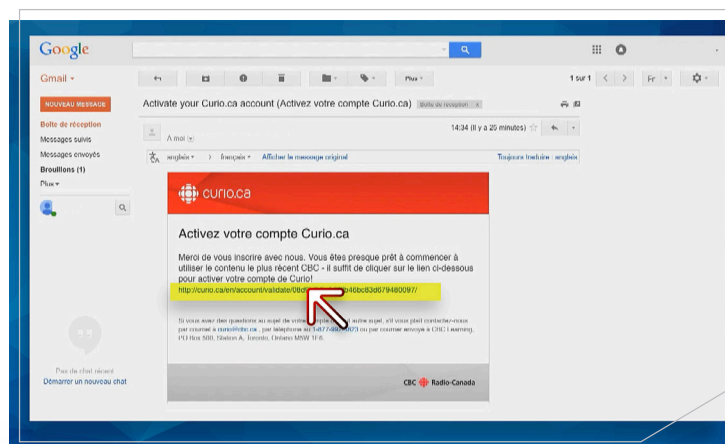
Google

Gmail ▾

Plus ▾

1 sur 1

Fr ▾

NOUVEAU MESSAGE

Boîte de réception

Messages suivis

Messages envoyés

Brouillons (1)

Plus ▾

Activate your Curio.ca account (Activez votre compte Curio.ca) Boîte de réception x

À moi ▾

14:34 (Il y a 20 minutes)

anglais ▾ > français ▾ Afficher le message original

Toujours traduire : anglais

curio.ca

Activez votre compte Curio.ca

Merci de vous inscrire avec nous. Vous êtes presque prêt à commencer à utiliser le contenu le plus récent CBC - il suffit de cliquer sur le lien ci-dessous pour activer votre compte de Curio!

http://curio.ca/en/account/validate/08d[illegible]46bc83d679480097/

Si vous avez des questions au sujet de votre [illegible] autre sujet, s'il vous plait contactez-nous par courriel à curio@cbc.ca , par téléphone au 1-877-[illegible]023 ou par courrier envoyé à CBC Learning, PO Box 500, Station A, Toronto, Ontario M5W 1E6.

CBC Radio-Canada

Pas de chat récent

Démarrer un nouveau chat